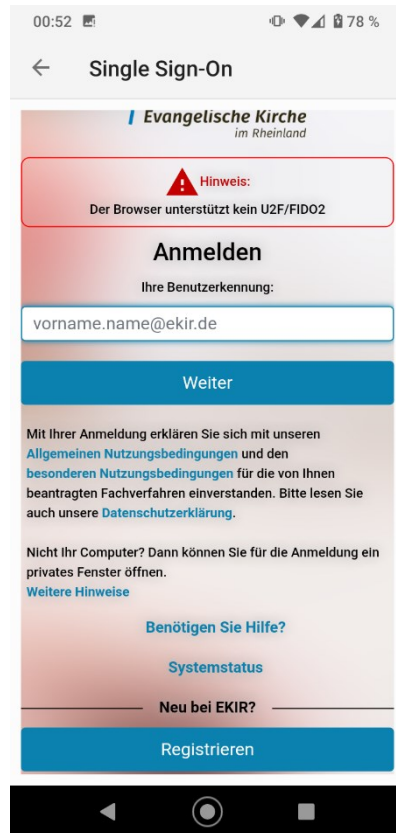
00:52 78 %

Single Sign-On

Evangelische Kirche im Rheinland

Hinweis:
Der Browser unterstützt kein U2F/FIDO2

Anmelden

Ihre Benutzerkennung:

vorname.name@ekir.de

Weiter

Mit Ihrer Anmeldung erklären Sie sich mit unseren Allgemeinen Nutzungsbedingungen und den besonderen Nutzungsbedingungen für die von Ihnen beantragten Fachverfahren einverstanden. Bitte lesen Sie auch unsere Datenschutzerklärung.

Nicht Ihr Computer? Dann können Sie für die Anmeldung ein privates Fenster öffnen.
Weitere Hinweise

Benötigen Sie Hilfe?

Systemstatus

Neu bei EKIR?

Registrieren